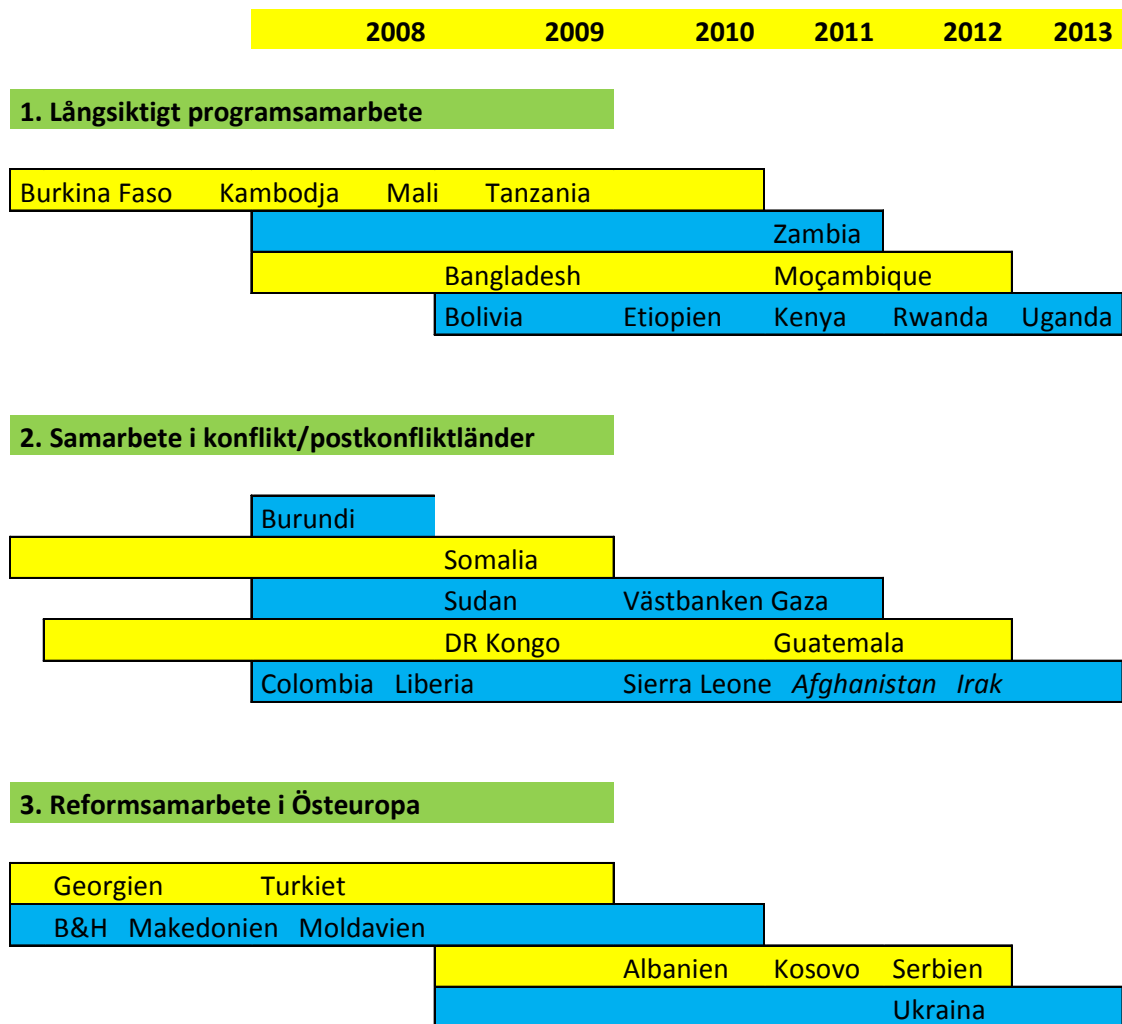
2008 2009 2010 2011 2012 2013

1. Långsiktigt programsamarbete

Burkina Faso Kambodja Mali Tanzania

Zambia

Bangladesh Moçambique

Bolivia Etiopien Kenya Rwanda Uganda

2. Samarbete i konflikt/postkonfliktländer

Burundi

Somalia

Sudan Västbanken Gaza

DR Kongo Guatemala

Colombia Liberia Sierra Leone *Afghanistan Irak*

3. Reformsamarbete i Östeuropa

Georgien Turkiet

B&H Makedonien Moldavien

Albanien Kosovo Serbien

Ukraina